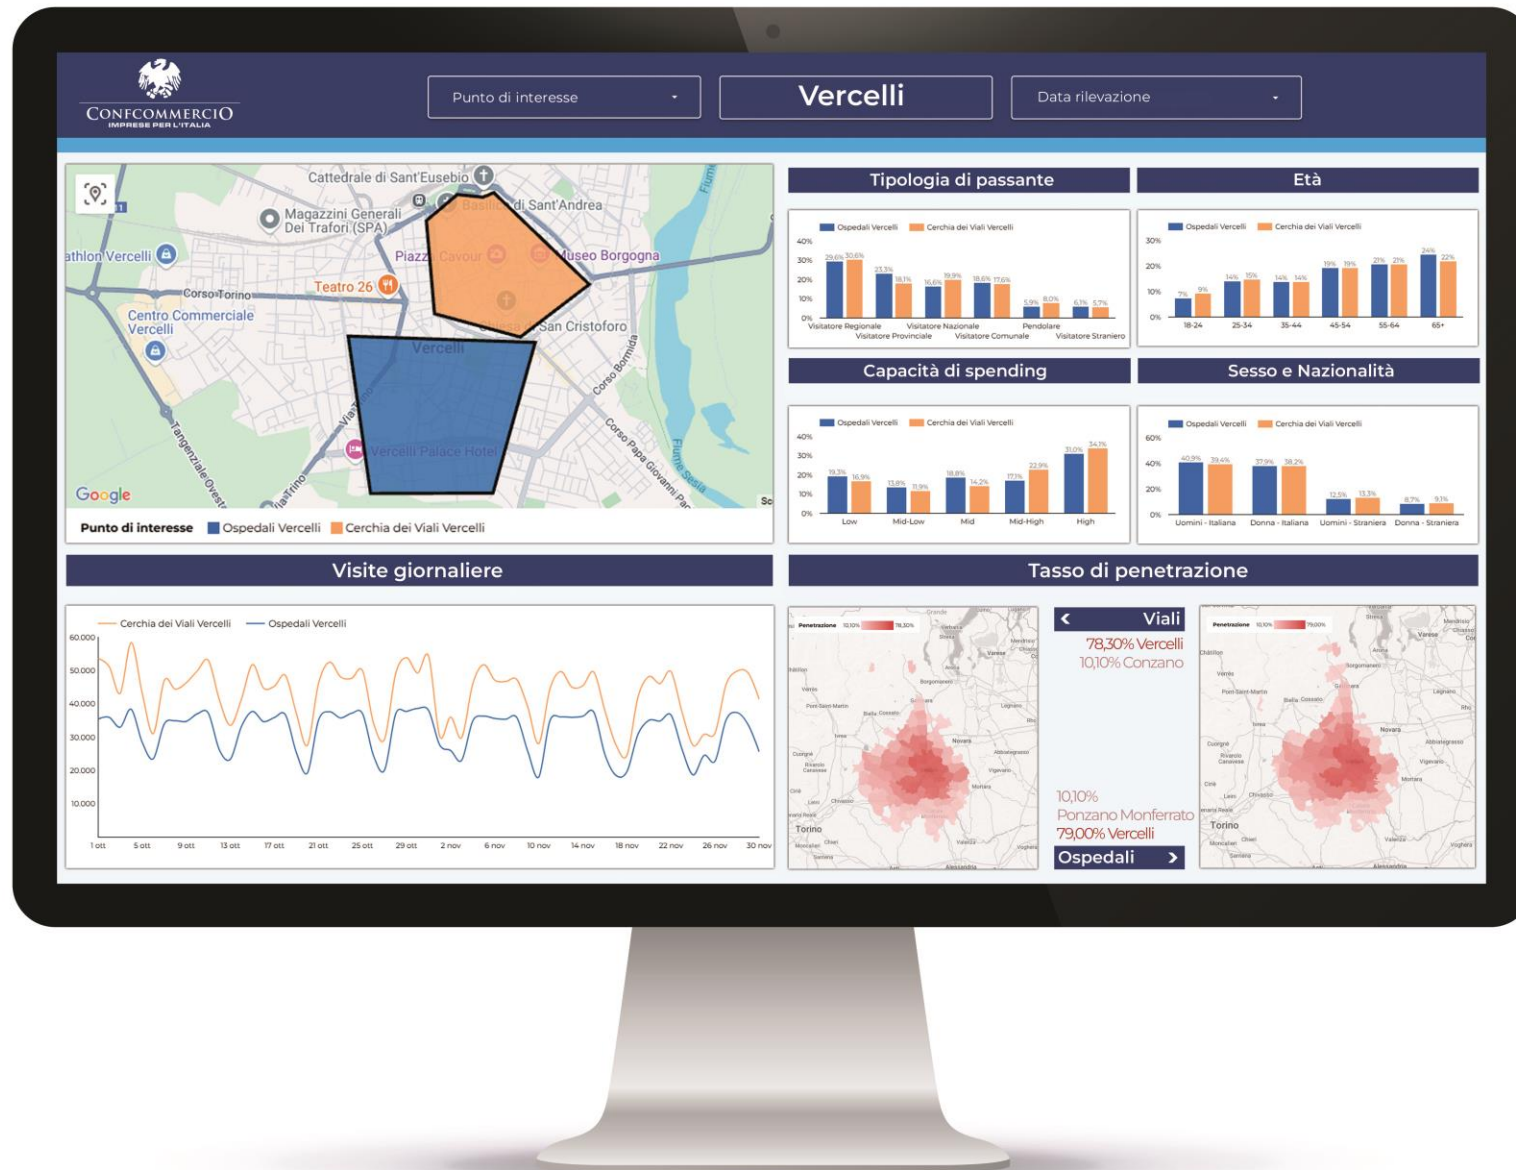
CONFCOMMERCIO
IMPRESE PER L'ITALIA

Punto di interesse

Vercelli

Data rilevazione

Cattedrale di Sant'Eusebio
Magazzini Generali Dei Trafori (SPA)
Basilica di Sant'Andrea
athlon Vercelli
Piazza Cavour
Museo Borgogna
Corso Torino
Teatro 26
Centro Commerciale Vercelli
San Cristoforo
Vercelli
Corso Bormida
Via Trino
Vercelli Palace Hotel
Tangenziale Ovest
Corso Papa Giovanni Paolo
Fiume Sesia
Google

Punto di interesse Ospedali Vercelli Cerchia dei Viali Vercelli

Tipologia di passante

Ospedali Vercelli Cerchia dei Viali Vercelli
40% 30% 20% 10% 0%
29,6% 30,6% 23,3% 18,1% 16,6% 19,9% 18,6% 17,6% 5,9% 8,0% 6,1% 5,7%
Visitatore Regionale Visitatore Provinciale Visitatore Nazionale Visitatore Comunale Pendolare Visitatore Straniero

Età

Ospedali Vercelli Cerchia dei Viali Vercelli
30% 20% 10% 0%
7% 9% 14% 15% 14% 14% 19% 19% 21% 21% 24% 22%
18-24 25-34 35-44 45-54 55-64 65+

Capacità di spending

Ospedali Vercelli Cerchia dei Viali Vercelli
40% 30% 20% 10% 0%
19,3% 16,9% 13,8% 11,9% 18,8% 14,2% 17,1% 22,9% 31,0% 34,1%
Low Mid-Low Mid Mid-High High

Sesso e Nazionalità

Ospedali Vercelli Cerchia dei Viali Vercelli
60% 40% 20% 0%
40,9% 39,4% 37,9% 38,2% 12,5% 13,3% 8,7% 9,1%
Uomini - Italiana Donna - Italiana Uomini - Straniera Donna - Straniera

Visite giornaliere

Cerchia dei Viali Vercelli Ospedali Vercelli
60.000 50.000 40.000 30.000 20.000 10.000
1 ott 5 ott 9 ott 13 ott 17 ott 21 ott 25 ott 29 ott 2 nov 6 nov 10 nov 14 nov 18 nov 22 nov 26 nov 30 nov

Tasso di penetrazione

Penetrazione 10,10% 78,30%

Viali
78,30% Vercelli
10,10% Conzano

10,10%
Ponzano Monferrato
79,00% Vercelli
Ospedali

Penetrazione 10,10% 79,00%

Varese Novara Vigevano Torino Mortara Biella Alessandria Casale